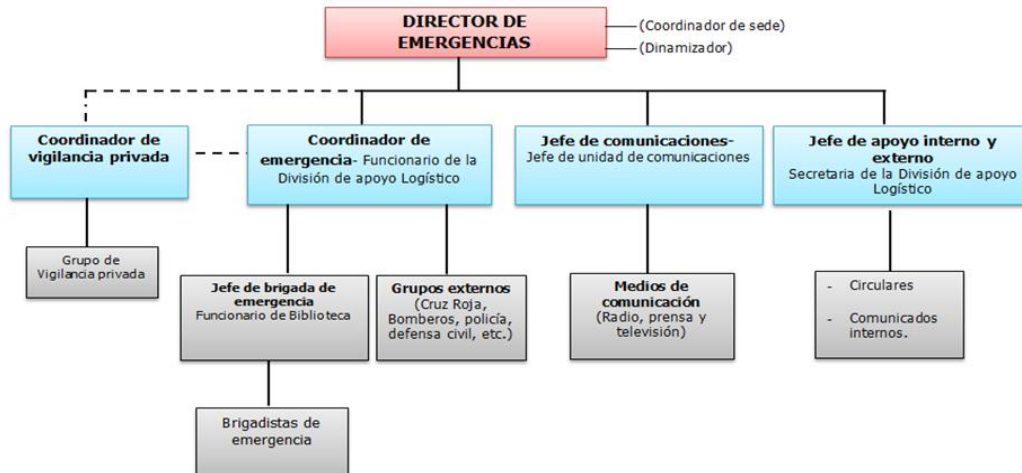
DIRECTOR DE EMERGENCIAS

(Coordinador de sede)
(Dinamizador)

Coordinador de vigilancia privada

Coordinador de emergencia- Funcionario de la División de apoyo Logístico

Jefe de comunicaciones- Jefe de unidad de comunicaciones

Jefe de apoyo interno y externo Secretaria de la División de apoyo Logístico

Grupo de Vigilancia privada

Jefe de brigada de emergencia Funcionario de Biblioteca

Grupos externos (Cruz Roja, Bomberos, policía, defensa civil, etc.)

Medios de comunicación (Radio, prensa y televisión)

- Circulares
- Comunicados internos.

Brigadistas de emergencia